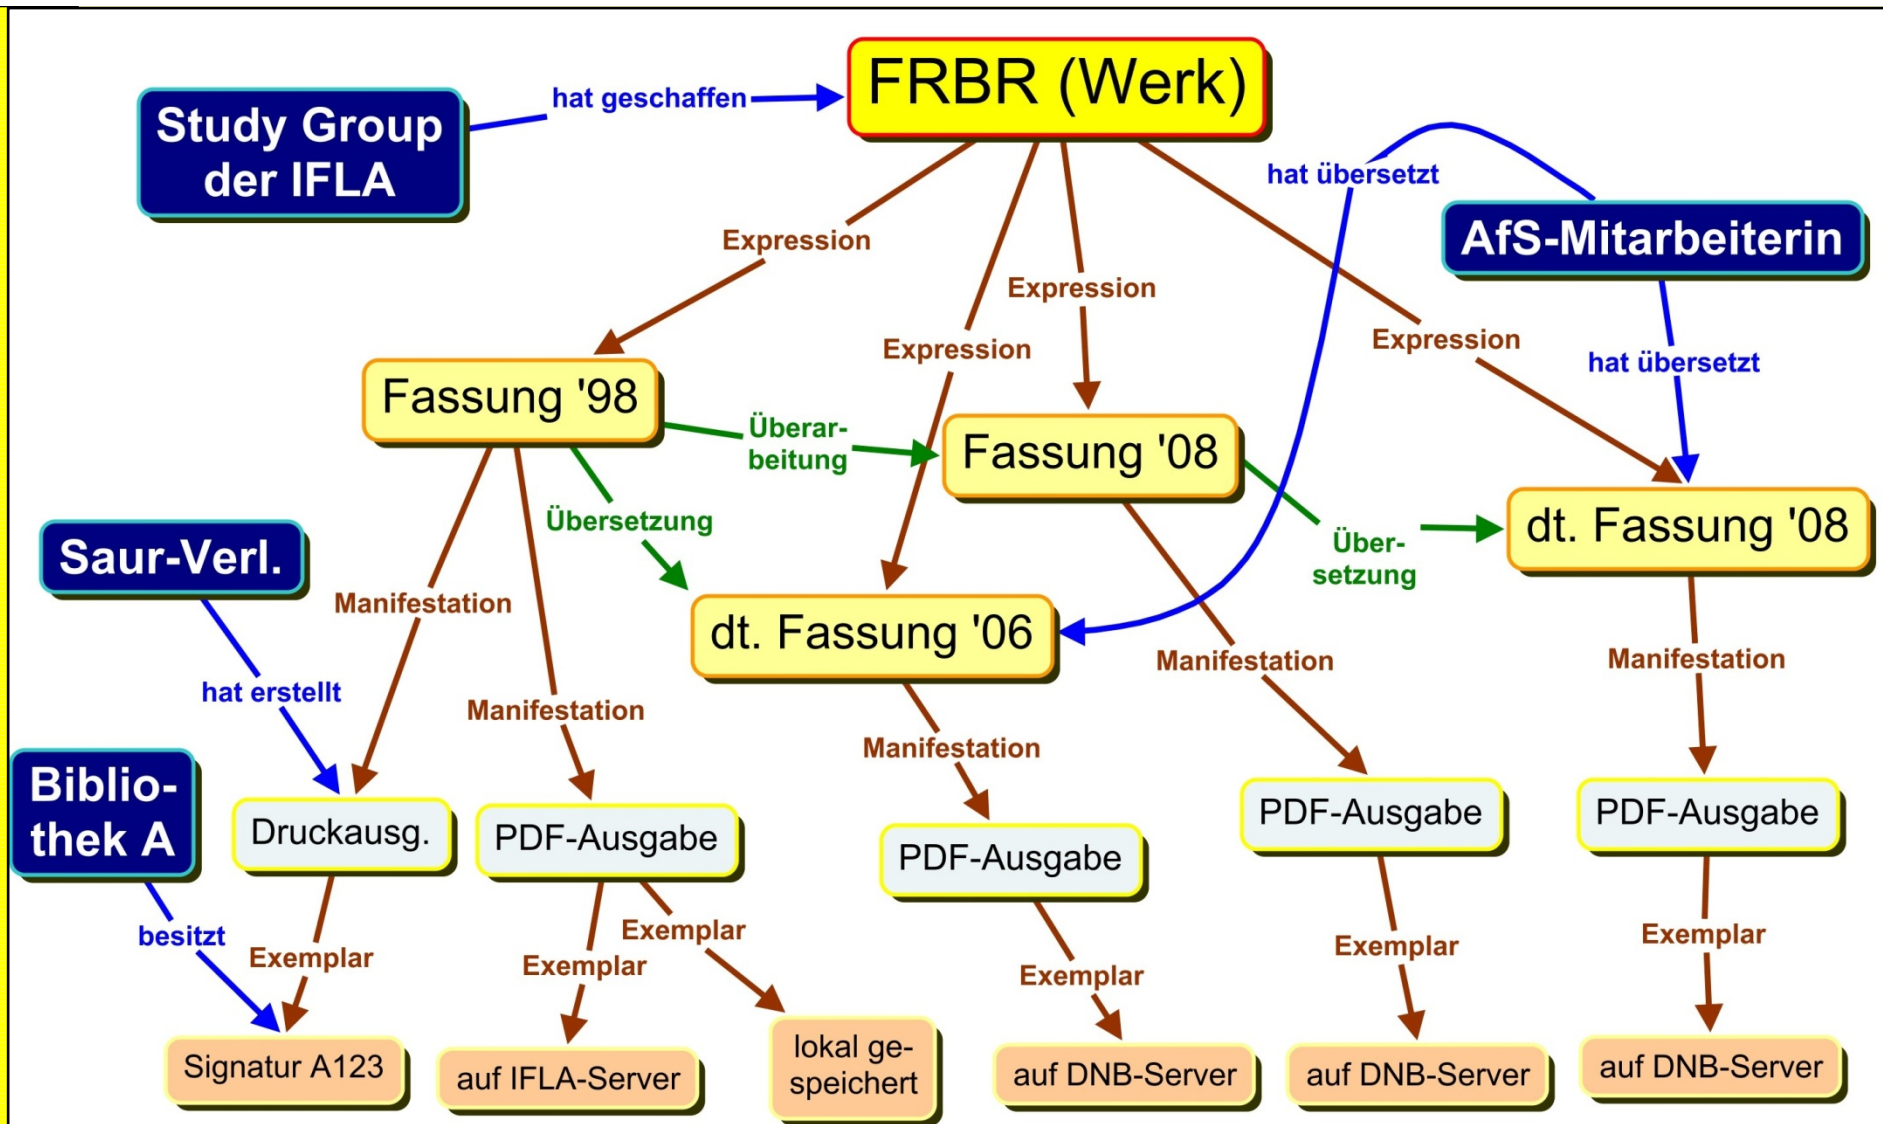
Study Group der IFLA

hat geschaffen

FRBR (Werk)

hat übersetzt

AfS-Mitarbeiterin

Expression

Expression

Expression

Expression

hat übersetzt

Fassung '98

Überarbeitung

Fassung '08

Übersetzung

Übersetzung

dt. Fassung '08

Saur-Verl.

Manifestation

dt. Fassung '06

Manifestation

Manifestation

hat erstellt

Manifestation

Manifestation

Bibliothek A

Druckausg.

PDF-Ausgabe

PDF-Ausgabe

PDF-Ausgabe

PDF-Ausgabe

besitzt

Exemplar

Exemplar

Exemplar

Exemplar

Exemplar

Exemplar

Signatur A123

auf IFLA-Server

lokal gespeichert

auf DNB-Server

auf DNB-Server

auf DNB-Server